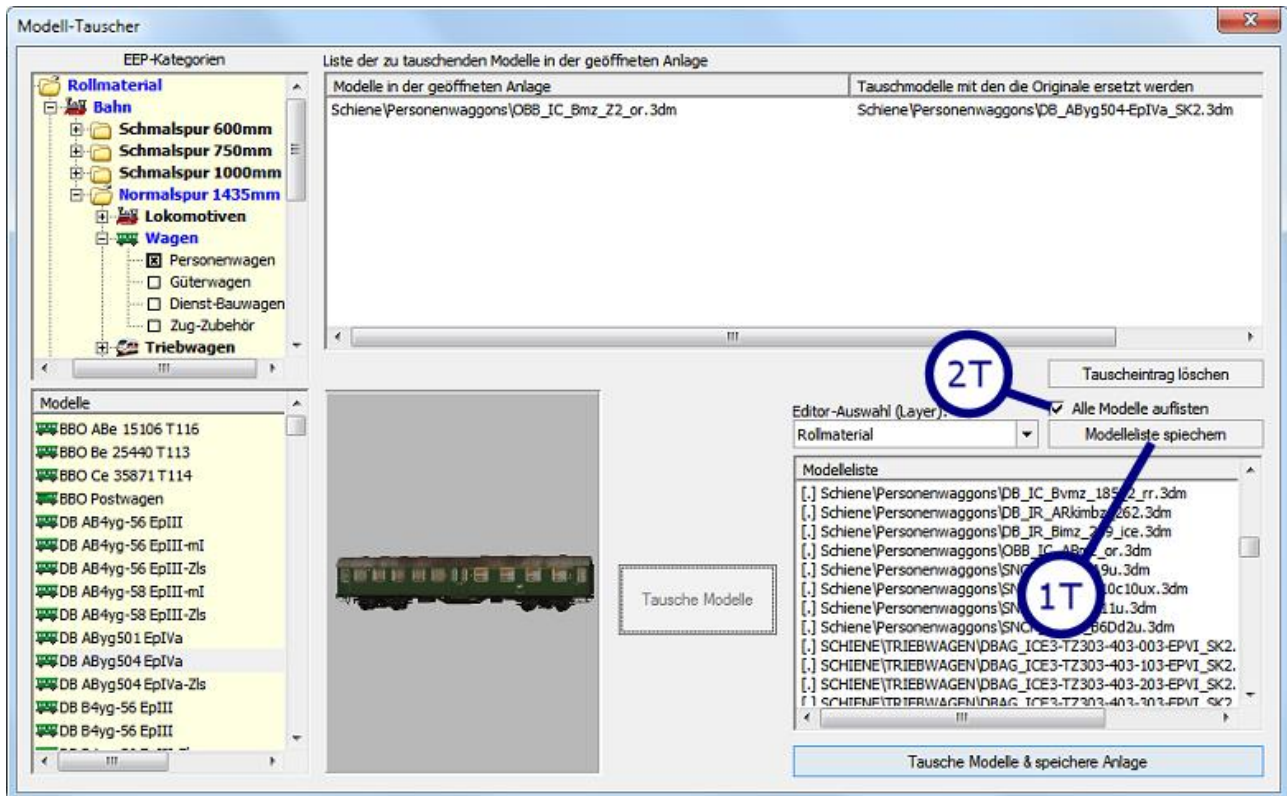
Modell-Tauscher

EEP-Kategorien

Rollmaterial
Bahn
Schmalspur 600mm
Schmalspur 750mm
Schmalspur 1000mm
Normalspur 1435mm
Lokomotiven
Wagen
Personenwagen
Güterwagen
Dienst-Bauwagen
Zug-Zubehör
Triebwagen

Modelle
BBO ABe 15106 T116
BBO Be 25440 T113
BBO Ce 35871 T114
BBO Postwagen
DB AB4yg-56 EpIII
DB AB4yg-56 EpIII-mI
DB AB4yg-56 EpIII-Zls
DB AB4yg-58 EpIII-mI
DB AB4yg-58 EpIII-Zls
DB AByg501 EpIVa
DB AByg504 EpIVa
DB AByg504 EpIVa-Zls
DB B4yg-56 EpIII
DB B4yg-56 EpIII

Liste der zu tauschenden Modelle in der geöffneten Anlage

| Modelle in der geöffneten Anlage | Tauschmodelle mit den die Originale ersetzt werden |
|---|---|
| Schiene\Personenwaggons\OBB_IC_Bmz_Z2_or.3dm | Schiene\Personenwaggons\DB_AByg504-EpIVa_SK2.3dm |

2T

Tauscheintrag löschen

Editor-Auswahl (Layer):
Rollmaterial

Alle Modelle auflisten

Modelleliste speichern

Tausche Modelle

Modelleliste
[.] Schiene\Personenwaggons\DB_IC_Bvmz_185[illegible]_rr.3dm
[.] Schiene\Personenwaggons\DB_IR_ARkimbz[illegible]262.3dm
[.] Schiene\Personenwaggons\DB_IR_Bimz_2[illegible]_ice.3dm
[.] Schiene\Personenwaggons\OBB_IC_AB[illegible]_or.3dm
[.] Schiene\Personenwaggons\SNC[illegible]19u.3dm
[.] Schiene\Personenwaggons\SN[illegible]10c10ux.3dm
[.] Schiene\Personenwaggons\SN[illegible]11u.3dm
[.] Schiene\Personenwaggons\SNC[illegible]B6Dd2u.3dm
[.] SCHIENE\TRIEBWAGEN\DBAG_ICE3-TZ303-403-003-EPVI_SK2.
[.] SCHIENE\TRIEBWAGEN\DBAG_ICE3-TZ303-403-103-EPVI_SK2.
[.] SCHIENE\TRIEBWAGEN\DBAG_ICE3-TZ303-403-203-EPVI_SK2.
[.] SCHIENE\TRIEBWAGEN\DBAG_ICE3-TZ303-403-303-EPVI_SK2.

1T

Tausche Modelle & speichere Anlage